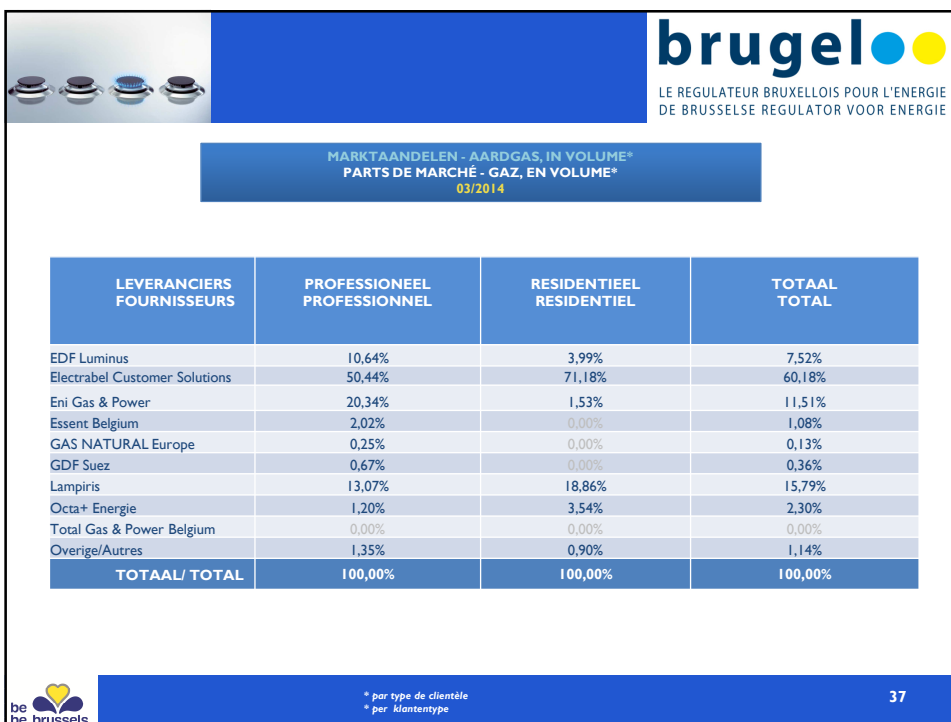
brugel

LE REGULATEUR BRUXELLOIS POUR L'ENERGIE
DE BRUSSELSE REGULATOR VOOR ENERGIE

MARKTAANDELEN - AARDGAS, IN VOLUME*
PARTS DE MARCHÉ - GAZ, EN VOLUME*
03/2014

| LEVERANCIERS FOURNISSEURS | PROFESSIONEEL PROFESSIONNEL | RESIDENTIEEL RESIDENTIEL | TOTAAL TOTAL |
|---|---|---|---|
| EDF Luminus | 10,64% | 3,99% | 7,52% |
| Electrabel Customer Solutions | 50,44% | 71,18% | 60,18% |
| Eni Gas & Power | 20,34% | 1,53% | 11,51% |
| Essent Belgium | 2,02% | 0,00% | 1,08% |
| GAS NATURAL Europe | 0,25% | 0,00% | 0,13% |
| GDF Suez | 0,67% | 0,00% | 0,36% |
| Lampiris | 13,07% | 18,86% | 15,79% |
| Octa+ Energie | 1,20% | 3,54% | 2,30% |
| Total Gas & Power Belgium | 0,00% | 0,00% | 0,00% |
| Overige/Autres | 1,35% | 0,90% | 1,14% |
| TOTAAL/ TOTAL | 100,00% | 100,00% | 100,00% |

be
be brussels

* par type de clientèle
* per klantentype

37